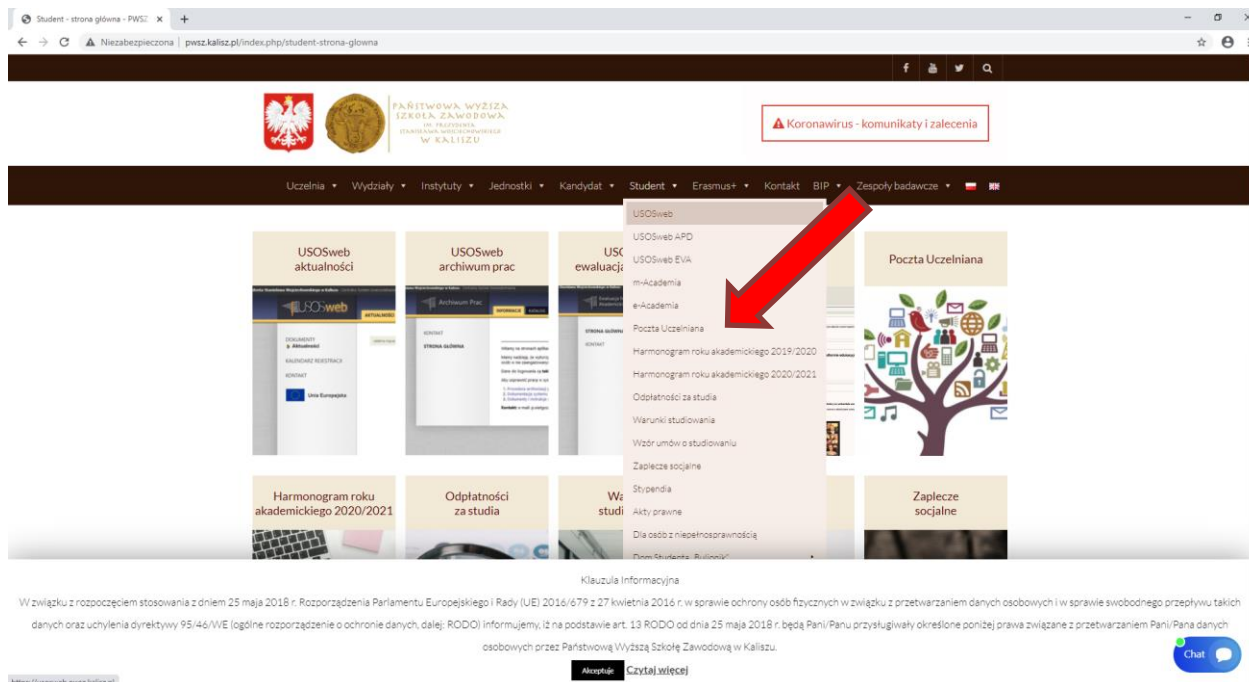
Student - strona główna - PWSZ ×  +

Niezabezpieczona | pwsz.kalisz.pl/index.php/student-strona-glowna

PAŃSTWOWA WYŻSZA SZKOŁA ZAWODOWA IM. PREZYDENTA STANISŁAWA WOJCIECHOWSKIEGO W KALISZU

Koronawirus - komunikaty i zalecenia

Uczelnia ▾ Wydziały ▾ Instytuty ▾ Jednostki ▾ Kandydat ▾ Student ▾ Erasmus+ ▾ Kontakt BIP ▾ Zespoły badawcze ▾

USOSweb
USOSweb APD
USOSweb EVA
m-Academia
e-Academia
Poczta Uczelniana
Harmonogram roku akademickiego 2019/2020
Harmonogram roku akademickiego 2020/2021
Odpłatności za studia
Warunki studiowania
Wzór umów o studiowaniu
Zaplecze socjalne
Stypendia
Akty prawne
Dla osób z niepełnosprawnością
Dom Studenta „Bulionik"

USOSweb aktualności

USOSweb archiwum prac

USO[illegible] ewaluacja

Poczta Uczelniana

Harmonogram roku akademickiego 2020/2021

Odpłatności za studia

Wa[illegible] studi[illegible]

Zaplecze socjalne

Klauzula Informacyjna

W związku z rozpoczęciem stosowania z dniem 25 maja 2018 r. Rozporządzenia Parlamentu Europejskiego i Rady (UE) 2016/679 z 27 kwietnia 2016 r. w sprawie ochrony osób fizycznych w związku z przetwarzaniem danych osobowych i w sprawie swobodnego przepływu takich danych oraz uchylenia dyrektywy 95/46/WE (ogólne rozporządzenie o ochronie danych, dalej: RODO) informujemy, iż na podstawie art. 13 RODO od dnia 25 maja 2018 r. będą Pani/Panu przysługiwały określone poniżej prawa związane z przetwarzaniem Pani/Pana danych osobowych przez Państwową Wyższą Szkołę Zawodową w Kaliszu.

Akceptuję Czytaj więcej

Chat

https://usosweb.pwsz.kalisz.pl